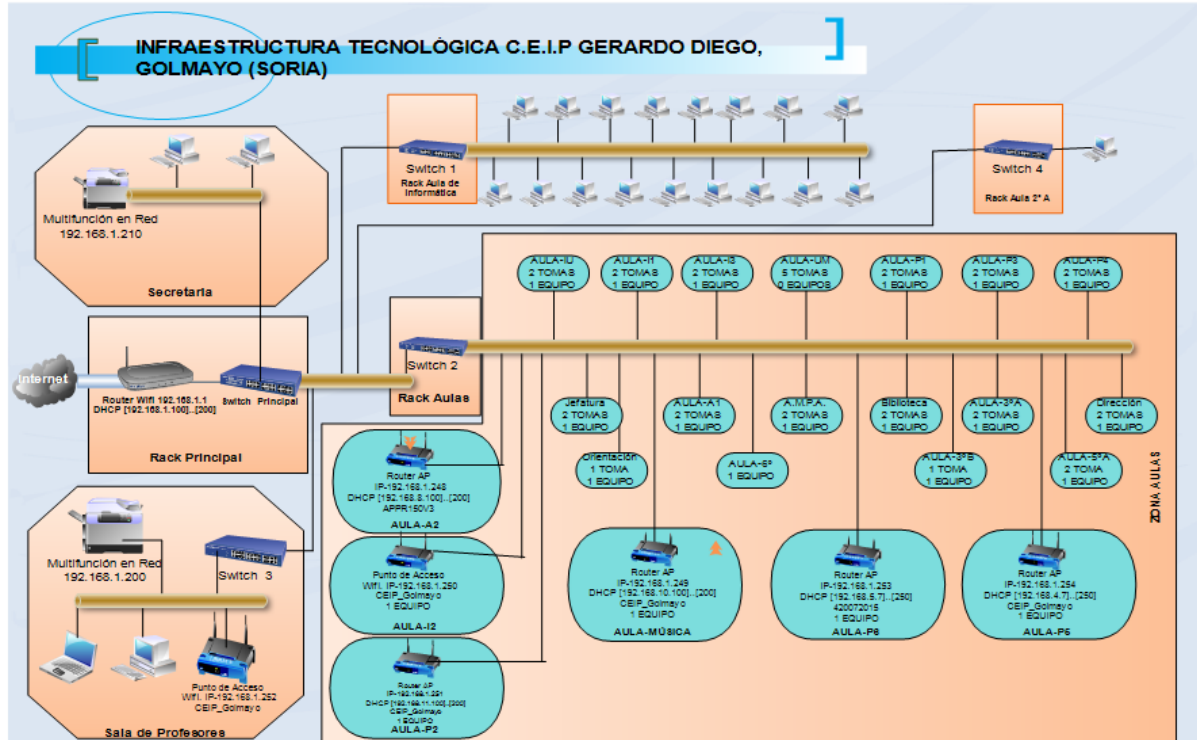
INFRAESTRUCTURA TECNOLÓGICA C.E.I.P GERARDO DIEGO, GOLMAYO (SORIA)

Switch 1
Rack Aula de Informática

Switch 4
Rack Aula 2º A

Multifunción en Red
192.168.1.210

Secretaría

AULA-I1 2 TOMAS 1 EQUIPO
AULA-I1 2 TOMAS 1 EQUIPO
AULA-I3 2 TOMAS 1 EQUIPO
AULA-UM 5 TOMAS 0 EQUIPOS
AULA-P1 2 TOMAS 1 EQUIPO
AULA-P3 2 TOMAS 1 EQUIPO
AULA-P4 2 TOMAS 1 EQUIPO

Internet

Router Wifi 192.168.1.1
DHCP [192.168.1.100]..[200]

Switch Principal

Rack Principal

Switch 2
Rack Aulas

Jefatura 2 TOMAS 1 EQUIPO
Orientación 1 TOMA 1 EQUIPO
AULA-A1 2 TOMAS 1 EQUIPO
AULA-6º 1 EQUIPO
A.M.P.A. 2 TOMAS 1 EQUIPO
Biblioteca 2 TOMAS 1 EQUIPO
AULA-3ºB 1 TOMA 1 EQUIPO
AULA-3ºA 2 TOMAS 1 EQUIPO
AULA-5ºA 2 TOMA 1 EQUIPO
Dirección 2 TOMAS 1 EQUIPO

ZONA AULAS

Router AP
IP-192.168.1.248
DHCP [192.168.8.100]..[200]
APPR150V3
AULA-A2

Multifunción en Red
192.168.1.200

Switch 3

Punto de Acceso
Wifi. IP-192.168.1.250
CEIP_Golmayo
1 EQUIPO
AULA-I2

Router AP
IP-192.168.1.249
DHCP [192.168.10.100]..[200]
CEIP_Golmayo
1 EQUIPO
AULA-MÚSICA

Router AP
IP-192.168.1.253
DHCP [192.168.5.?]..[250]
420072015
1 EQUIPO
AULA-P6

Router AP
IP-192.168.1.254
DHCP [192.168.4.?]..[250]
CEIP_Golmayo
1 EQUIPO
AULA-P5

Punto de Acceso
Wifi. IP-192.168.1.252
CEIP_Golmayo

Router AP
IP-192.168.1.251
DHCP [192.168.11.100]..[200]
CEIP_Golmayo
1 EQUIPO
AULA-P2

Sala de Profesores